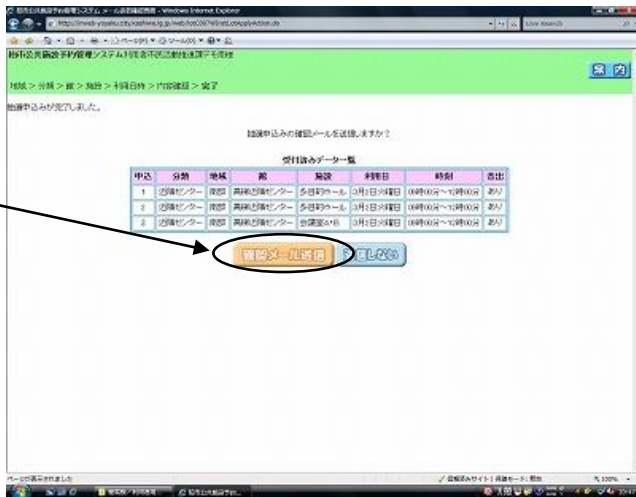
柏市公共施設予約管理システム メール送信確認画面 - Windows Internet Explorer

http://mwab-yoyaku.city.kashiwa.lg.jp/web/rsv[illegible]ApplyAction.do

Live Search

柏市公共施設予約管理システム 利用者不要認証施設確認テモ画面

案内

地域 > 分類 > 館 > 施設 > 利用日時 > 内容確認 > 完了

抽選申込みが完了しました。

抽選申込みの確認メールを送信しますか？

受付済みデータ一覧

| 申込 | 分類 | 地域 | 館 | 施設 | 利用日 | 時刻 | 著出 |
|---|---|---|---|---|---|---|---|
| 1 | 近隣センター | 南部 | 高柳近隣センター | 多目的ホール | 3月2日(火曜日) | 09時00分～10時00分 | あり |
| 2 | 近隣センター | 南部 | 高柳近隣センター | 多目的ホール | 3月2日(火曜日) | 09時00分～10時00分 | あり |
| 3 | 近隣センター | 南部 | 高柳近隣センター | 会議室A・B | 3月2日(火曜日) | 09時00分～10時00分 | あり |

確認メール送信

送信しない

ページが表示されました

信頼済みサイト | 保護モード: 無効

100%